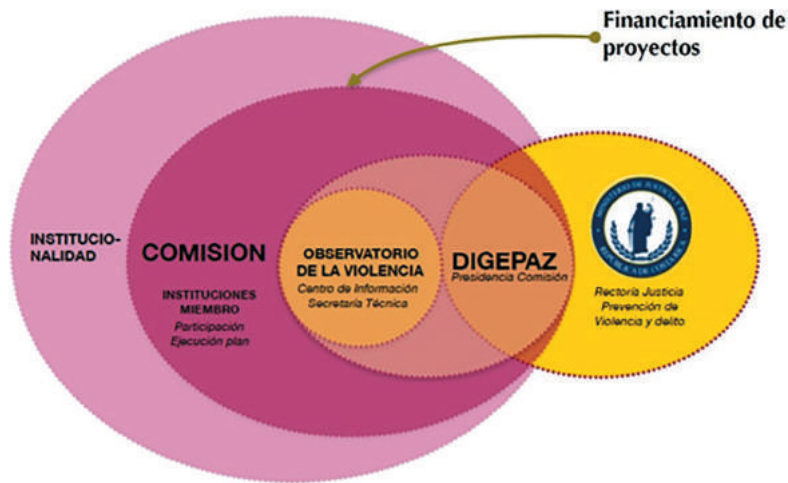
Financiamiento de proyectos

INSTITUCIONALIDAD

COMISION

INSTITUCIONES MIEMBRO
Participación
Ejecución plan

OBSERVATORIO DE LA VIOLENCIA
Centro de Información
Secretaría Técnica

DIGEPAZ
Presidencia Comisión

MINISTERIO DE JUSTICIA Y PAZ
REPÚBLICA DE COSTA RICA

Rectoría Justicia
Prevención de Violencia y delito